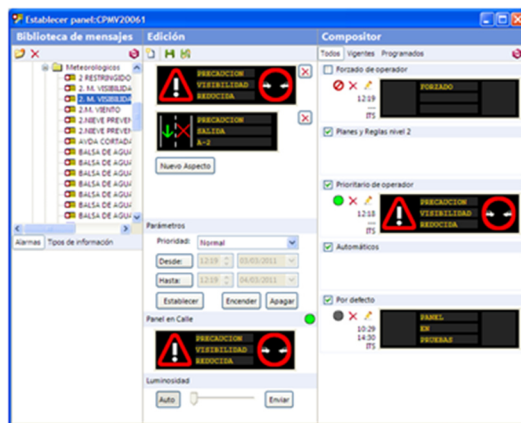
Establecer panel:CPMV20061

Biblioteca de mensajes

Meteorologicos
2 RESTRINGIDO
2. M. VISIBILIDA
2. M. VISIBILIDA
2.M. VIENTO
2.NIEVE PREVEN
2.NIEVE PREVEN
AVDA CORTADA
BALSA DE AGU
BALSA DE AGU
BALSA DE AGU
BALSA DE AGU
BALSA DE AGU
BALSA DE AGU
BALSA DE AGU

Alarmas | Tipos de información

Edición

PRECAUCION
VISIBILIDAD
REDUCIDA

PRECAUCION
SALIDA
A-2

Nuevo Aspecto

Parámetros

Prioridad: Normal

Desde: 12:19 03/03/2011

Hasta: 12:19 04/03/2011

Establecer | Encender | Apagar

Panel en Calle

PRECAUCION
VISIBILIDAD
REDUCIDA

Luminosidad

Auto | Enviar

Compositor

Todos | Vigentes | Programados

Forzado de operador
12:19
---
ITS
FORZADO

Planes y Reglas nivel 2

Prioritario de operador
12:18
---
ITS
PRECAUCION
VISIBILIDAD
REDUCIDA

Automáticos

Por defecto
10:29
14:30
ITS
PANEL
EN
PRUEBAS